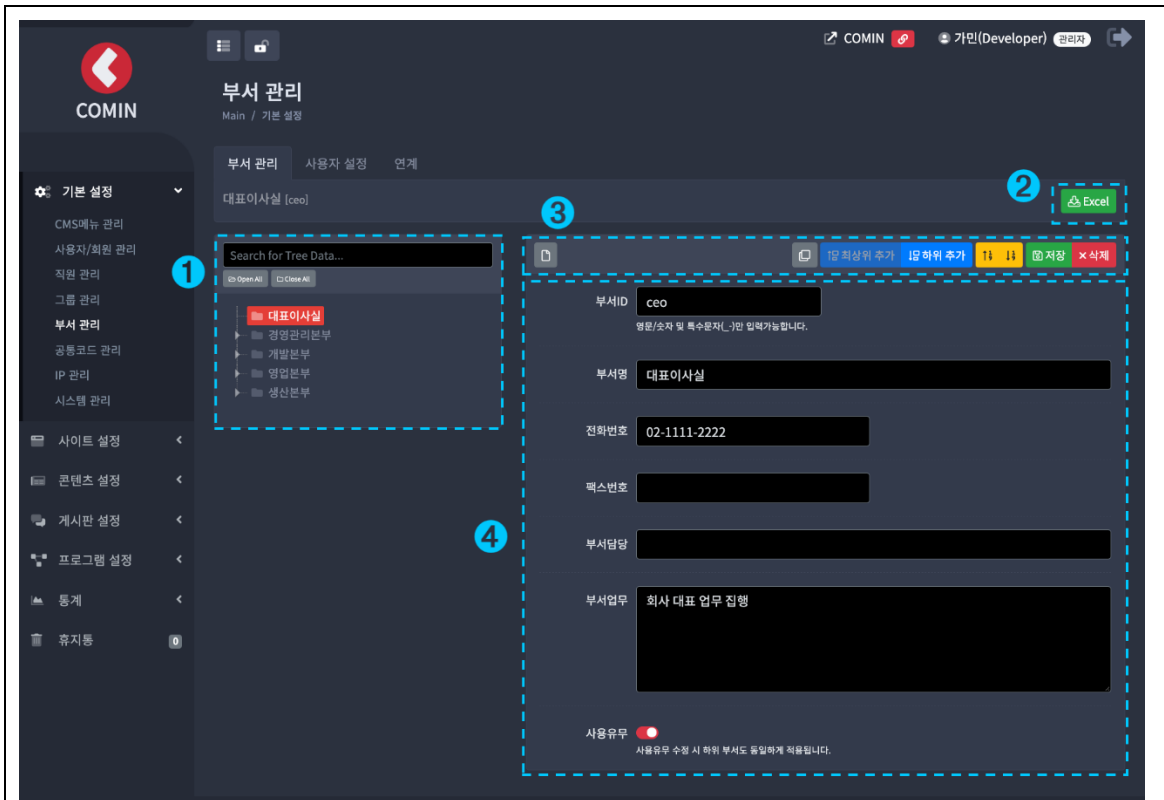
COMIN

기본 설정
CMS메뉴 관리
사용자/회원 관리
직원 관리
그룹 관리
부서 관리
공통코드 관리
IP 관리
시스템 관리
사이트 설정
콘텐츠 설정
게시판 설정
프로그램 설정
통계
휴지통 0

COMIN 가민(Developer) 관리자

부서 관리
Main / 기본 설정

부서 관리 사용자 설정 연계

대표이사실 [ceo]

2 Excel

1
Search for Tree Data...
Open All Close All

대표이사실
경영관리본부
개발본부
영업본부
생산본부

3
최상위 추가 하위 추가 저장 삭제

4
부서ID ceo
영문/숫자 및 특수문자(_-)만 입력가능합니다.

부서명 대표이사실

전화번호 02-1111-2222

팩스번호

부서담당

부서업무 회사 대표 업무 집행

사용유무
사용유무 수정 시 하위 부서도 동일하게 적용됩니다.